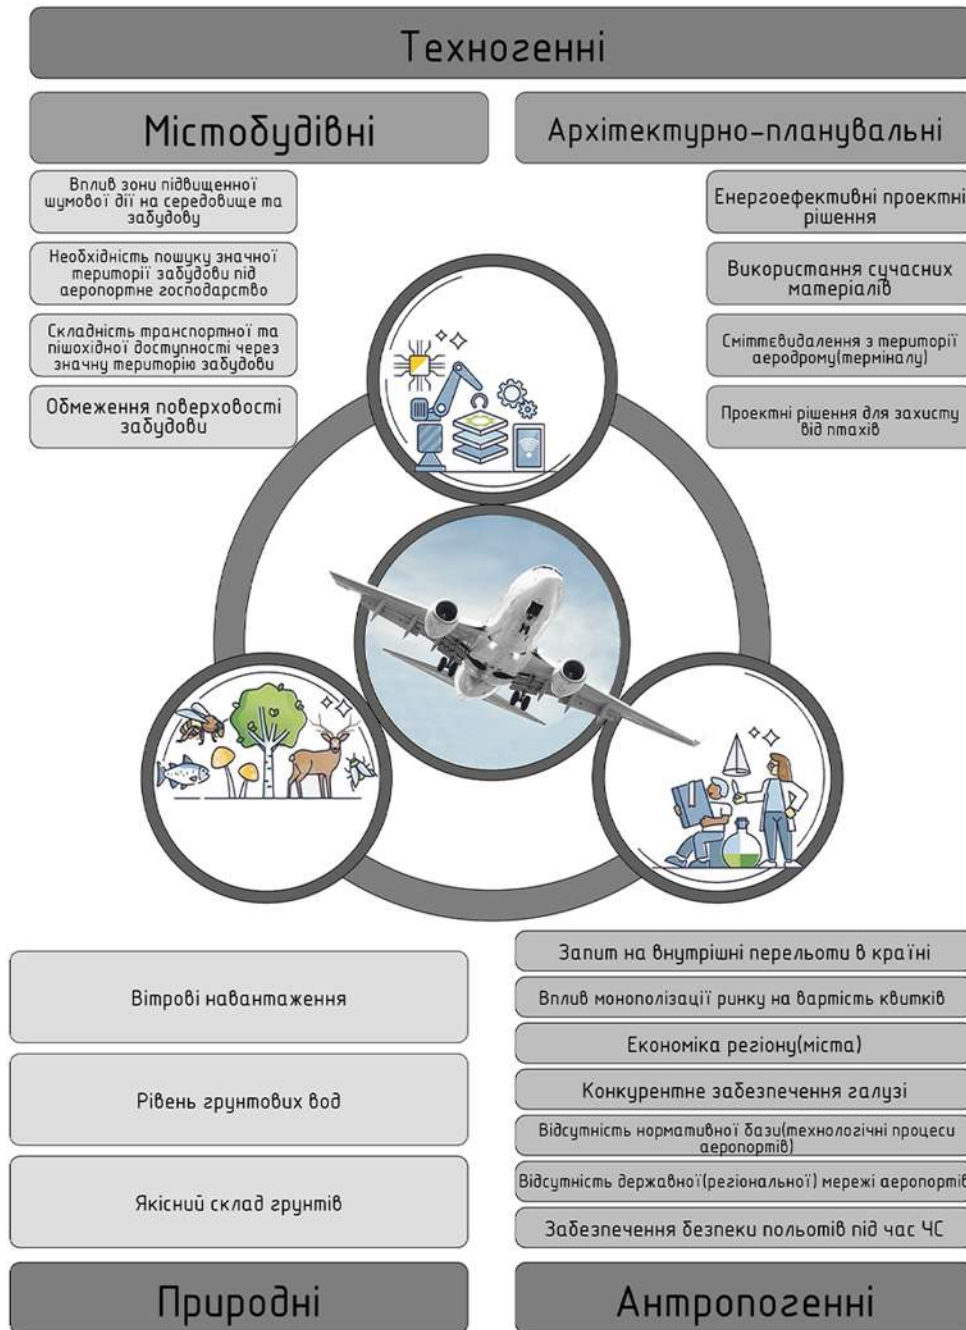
Техногенні

Містобудівні

Архітектурно-планувальні

Вплив зони підвищенної шумової дії на середовище та забудову

Необхідність пошуку значної теририторії забудови під аеропортне господарство

Складність транспортної та пішохідної доступності через значну територію забудови

Обмеження поверховості забудови

Енергоефективні проектні рішення

Використання сучасних матеріалів

Сміттєвидалення з території аеродрому(терміналу)

Проектні рішення для захисту від птахів

Вітрові навантаження

Рівень грунтових вод

Якісний склад грунтів

Запит на внутрішні перельоти в країні

Вплив монополізації ринку на вартість квитків

Економіка регіону(міста)

Конкурентне забезпечення галузі

Відсутність нормативної бази(технологічні процеси аеропортів)

Відсутність державної(регіональної) мережі аеропортів

Забезпечення безпеки польотів під час ЧС

Природні

Антропогенні